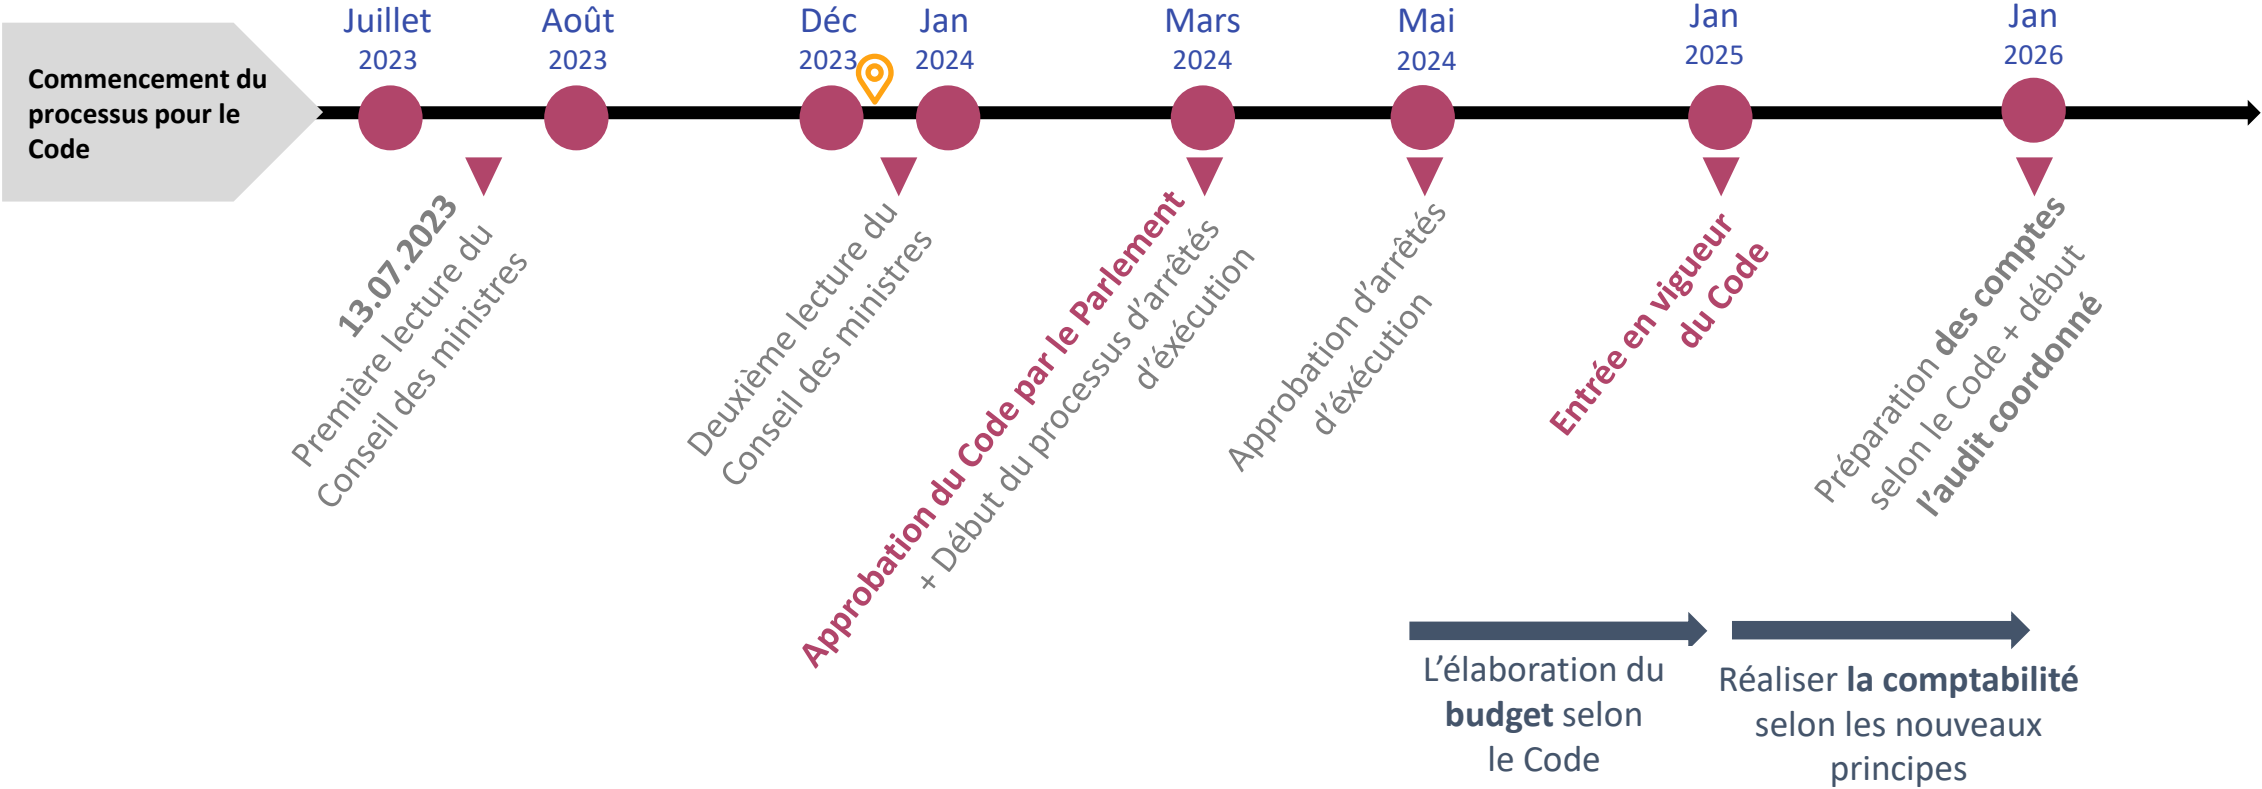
Commencement du processus pour le Code

Juillet 2023

Août 2023

Déc 2023

Jan 2024

Mars 2024

Mai 2024

Jan 2025

Jan 2026

13.07.2023
Première lecture du Conseil des ministres

Deuxième lecture du Conseil des ministres

Approbation du Code par le Parlement
+ Début du processus d'arrêtés d'exécution

Approbation d'arrêtés d'exécution

Entrée en vigueur du Code

Préparation des comptes selon le Code + début l'audit coordonné

L'élaboration du budget selon le Code

Réaliser la comptabilité selon les nouveaux principes